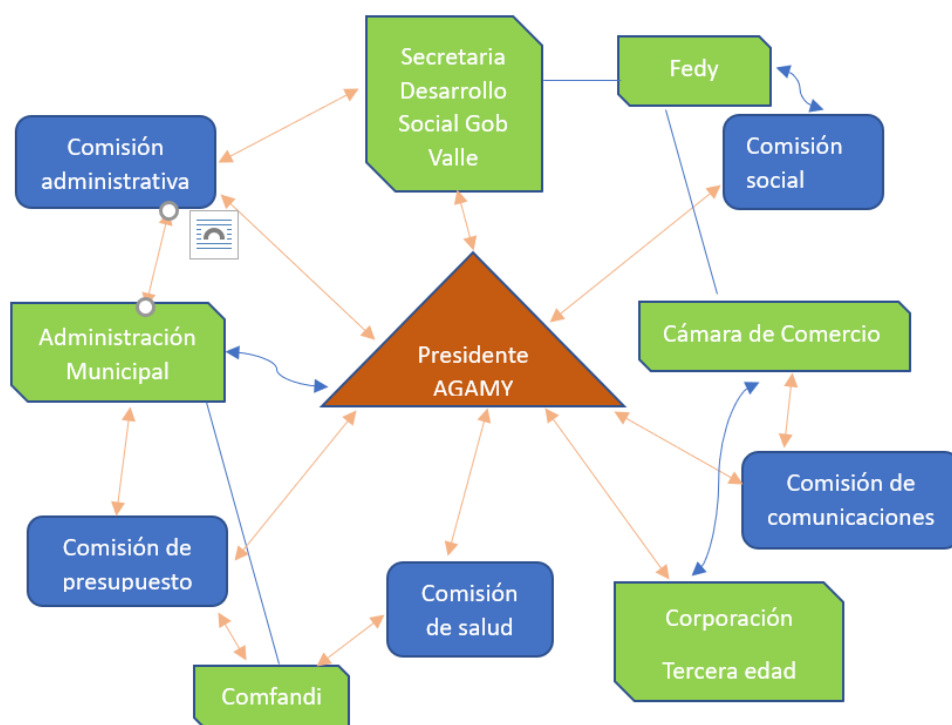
Secretaria Desarrollo Social Gob Valle

Fedy

Comisión administrativa

Comisión social

Administración Municipal

Presidente AGAMY

Cámara de Comercio

Comisión de comunicaciones

Comisión de presupuesto

Comisión de salud

Corporación

Tercera edad

Comfandi